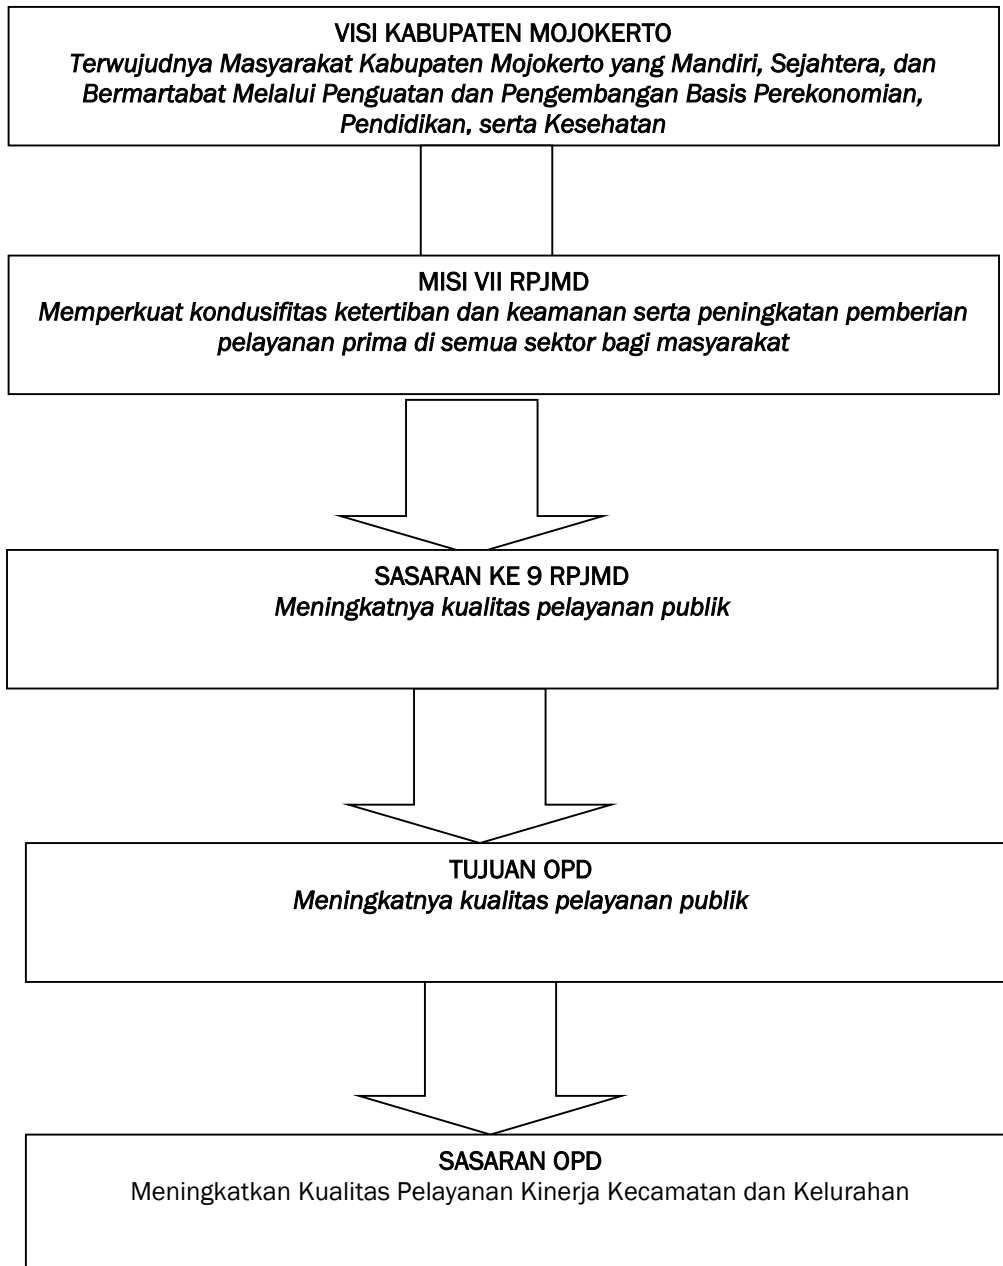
VISI KABUPATEN MOJOKERTO
Terwujudnya Masyarakat Kabupaten Mojokerto yang Mandiri, Sejahtera, dan Bermartabat Melalui Penguatan dan Pengembangan Basis Perekonomian, Pendidikan, serta Kesehatan

MISI VII RPJMD
Memperkuat kondusifitas ketertiban dan keamanan serta peningkatan pemberian pelayanan prima di semua sektor bagi masyarakat

SASARAN KE 9 RPJMD
Meningkatnya kualitas pelayanan publik

TUJUAN OPD
Meningkatnya kualitas pelayanan publik

SASARAN OPD
Meningkatkan Kualitas Pelayanan Kinerja Kecamatan dan Kelurahan